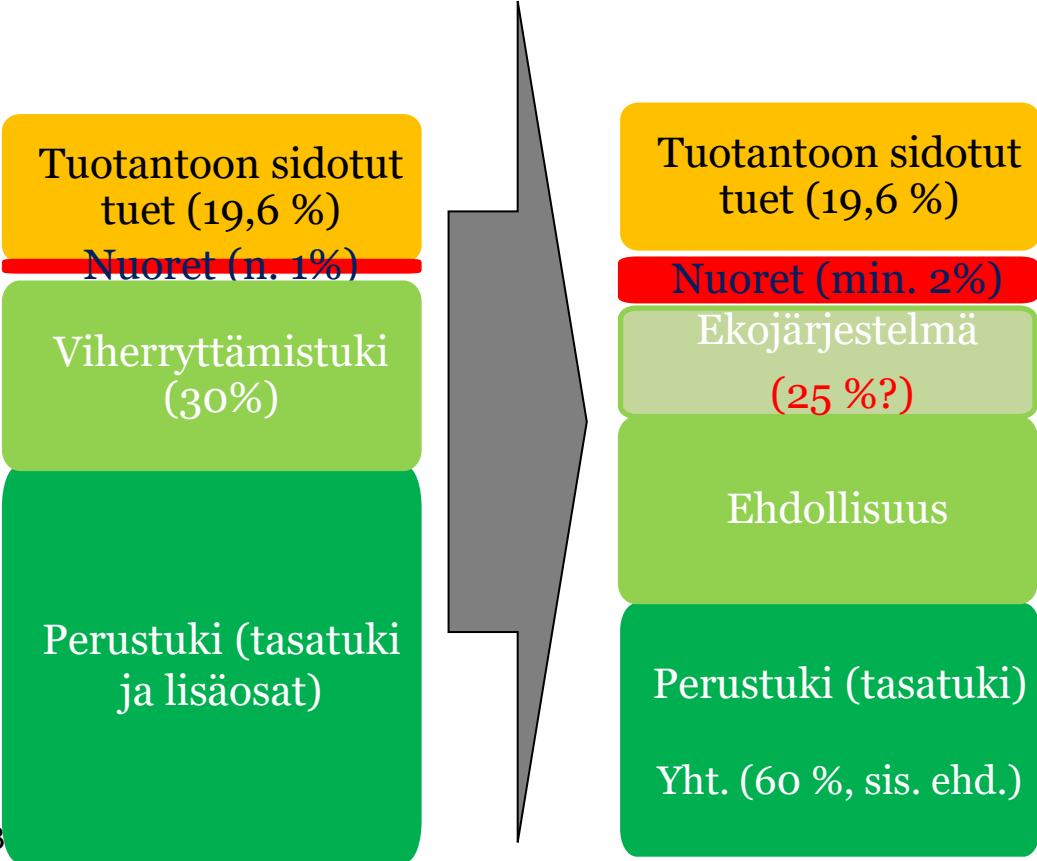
Tuotantoon sidotut tuet (19,6 %)

Nuoret (n. 1%)

Viherryttämistuki (30%)

Perustuki (tasatuki ja lisäosat)

Tuotantoon sidotut tuet (19,6 %)

Nuoret (min. 2%)

Ekojärjestelmä

(25 %?)

Ehdollisuus

Perustuki (tasatuki)

Yht. (60 %, sis. ehd.)